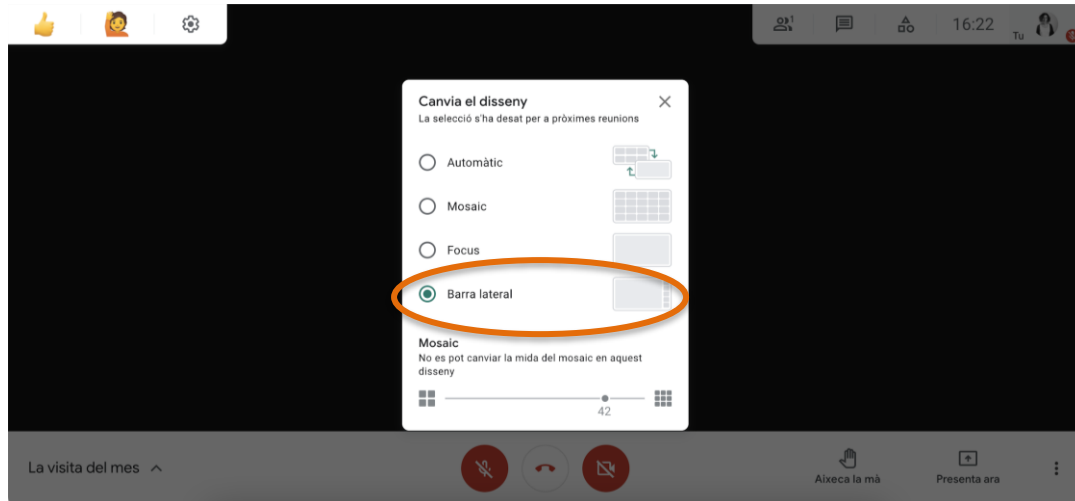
1

16:22

Tu

Canvia el disseny

La selecció s'ha desat per a pròximes reunions

Automàtic

Mosaic

Focus

Barra lateral

Mosaic

No es pot canviar la mida del mosaic en aquest disseny

42

La visita del mes

Aixeca la mà

Presenta ara